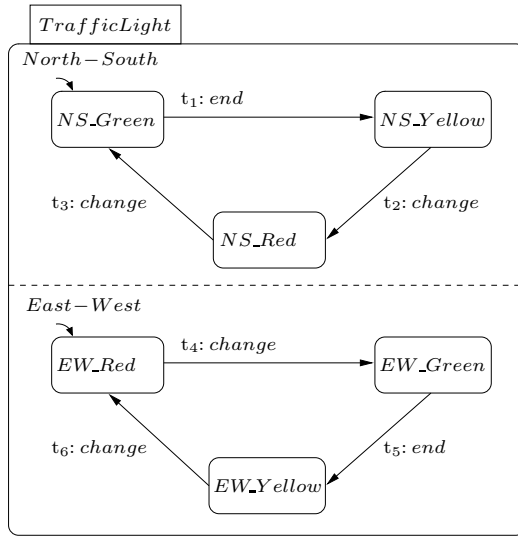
$TrafficLight$

$North-South$

$NS\_Green$

$t_1$: $end$

$NS\_Yellow$

$t_3$: $change$

$t_2$: $change$

$NS\_Red$

$East-West$

$EW\_Red$

$t_4$: $change$

$EW\_Green$

$t_6$: $change$

$t_5$: $end$

$EW\_Yellow$